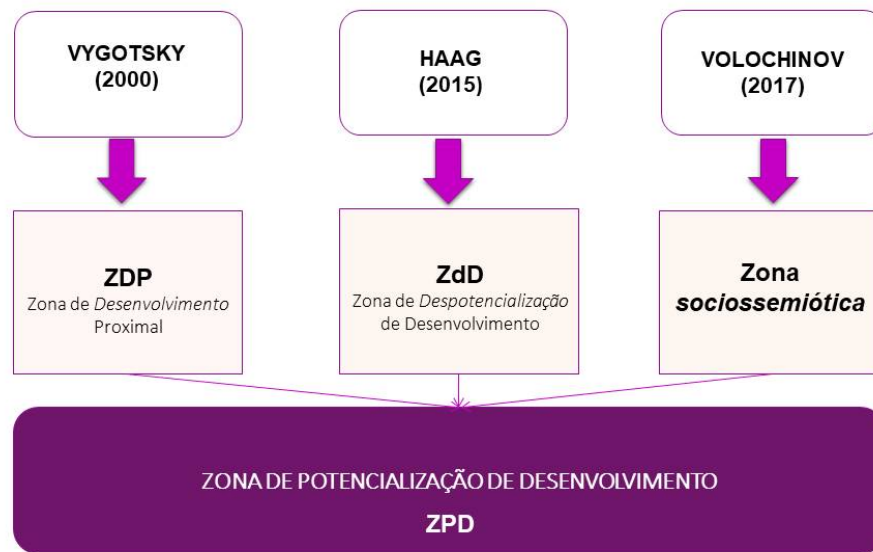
VYGOTSKY (2000)

HAAG (2015)

VOLOCHINOV (2017)

ZDP
Zona de *Desenvolvimento* Proximal

ZdD
Zona de *Despotencialização* de Desenvolvimento

Zona
*sociossemiótica*

ZONA DE POTENCIALIZAÇÃO DE DESENVOLVIMENTO

ZPD